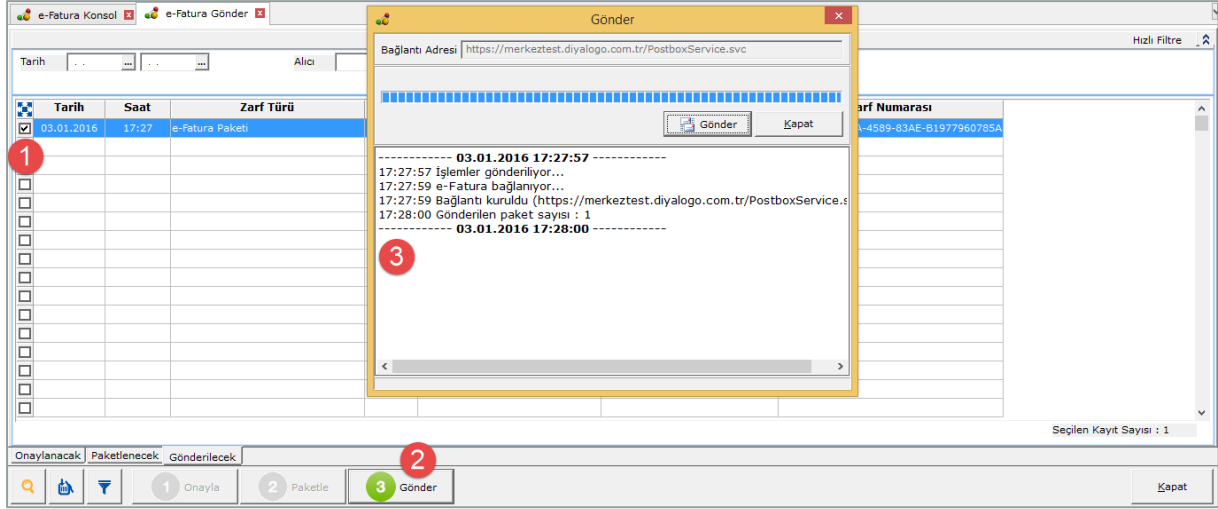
e-Fatura Konsol
e-Fatura Gönder

Hızlı Filtre

Tarih . . . .
Alıcı

| Tarih | Saat | Zarf Türü | arf Numarası |
|---|---|---|---|
| 03.01.2016 | 17:27 | e-Fatura Paketi | A-4589-83AE-B1977960785A |

1

Gönder

Bağlantı Adresi https://merkeztest.diyalogo.com.tr/PostboxService.svc

Gönder
Kapat

------------ 03.01.2016 17:27:57 ------------
17:27:57 İşlemler gönderiliyor...
17:27:59 e-Fatura bağlanıyor...
17:27:59 Bağlantı kuruldu (https://merkeztest.diyalogo.com.tr/PostboxService.s
17:28:00 Gönderilen paket sayısı : 1
------------ 03.01.2016 17:28:00 ------------

3

Seçilen Kayıt Sayısı : 1

Onaylanacak
Paketlenecek
Gönderilecek

2

1 Onayla
2 Paketle
3 Gönder

Kapat